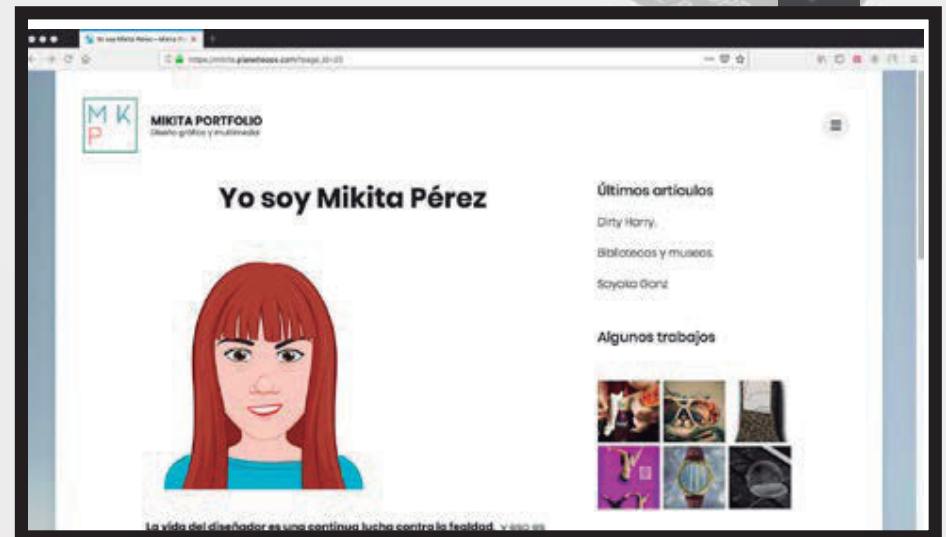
Yo soy Mikita Pérez – Mikita P... ×

https://mikita.planetaoss.com/?page_id=25

MKP

MIKITA PORTFOLIO
Diseño gráfico y multimedia

Yo soy Mikita Pérez

Últimos artículos

Dirty Harry.

Bibliotecas y museos.

Sayaka Ganz

Algunos trabajos

La vida del diseñador es una continua lucha contra la fealdad. y eso es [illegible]